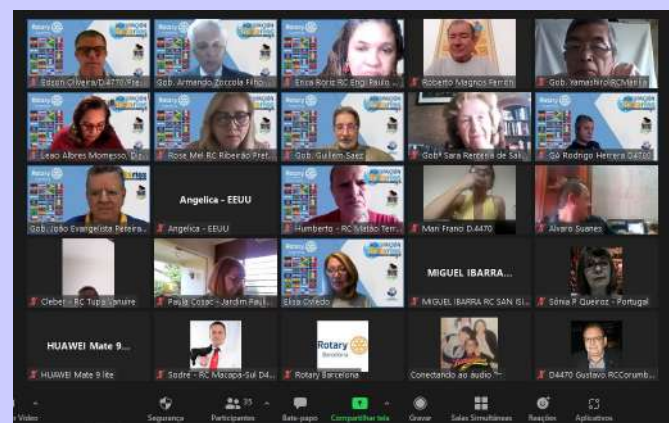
Edson Oliveira D4770 Pre...
Gob. Armando Zoccola Filho...
Erica Boriz RC Engl Paulo...
Roberto Magnos Ferreira
Gob. Yamashiro RCMarilia
Leao Albres Momesso D...
Rose Mel RC Ribeirão Pret...
Gob. Guillem Saez
Gob. Sara Bergeria de Sai...
Go Rodrigo Herrera D4700
Gob. João Evangelista Pereira...
Angelica - EEUU
Angelica - EEUU
Humberto - RC Mirassol Terr...
Mari Franci D.4470
Alvaro Suanes
Cleber - RC Tupa Vanuire
Paula Cosac - Jardim Pauli...
Elisa Coledo
MIGUEL IBARRA...
MIGUEL IBARRA RC SAN ISI...
Sônia P Queiroz - Portugal
HUAWEI Mate 9...
HUAWEI Mate 9 lite
Sodré - RC Macapa-Sul D4...
Rotary Barcelona
Rotary Barcelona
Conectando ao áudio
D4470 Gustavo RCCorumb...
Vídeo
Segurança
35
Participantes
Bate-papo
Compartilhar tela
Gravar
Salas Simultâneas
Reações
Aplicativos